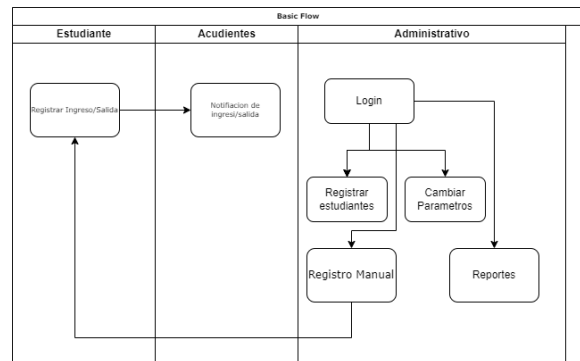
Basic Flow

| Estudiante | Acudientes | Administrativo |
|---|---|---|

Registrar Ingreso/Salida

Notiflacion de ingresi/salida

Login

Registrar estudiantes

Cambiar Parametros

Registro Manual

Reportes